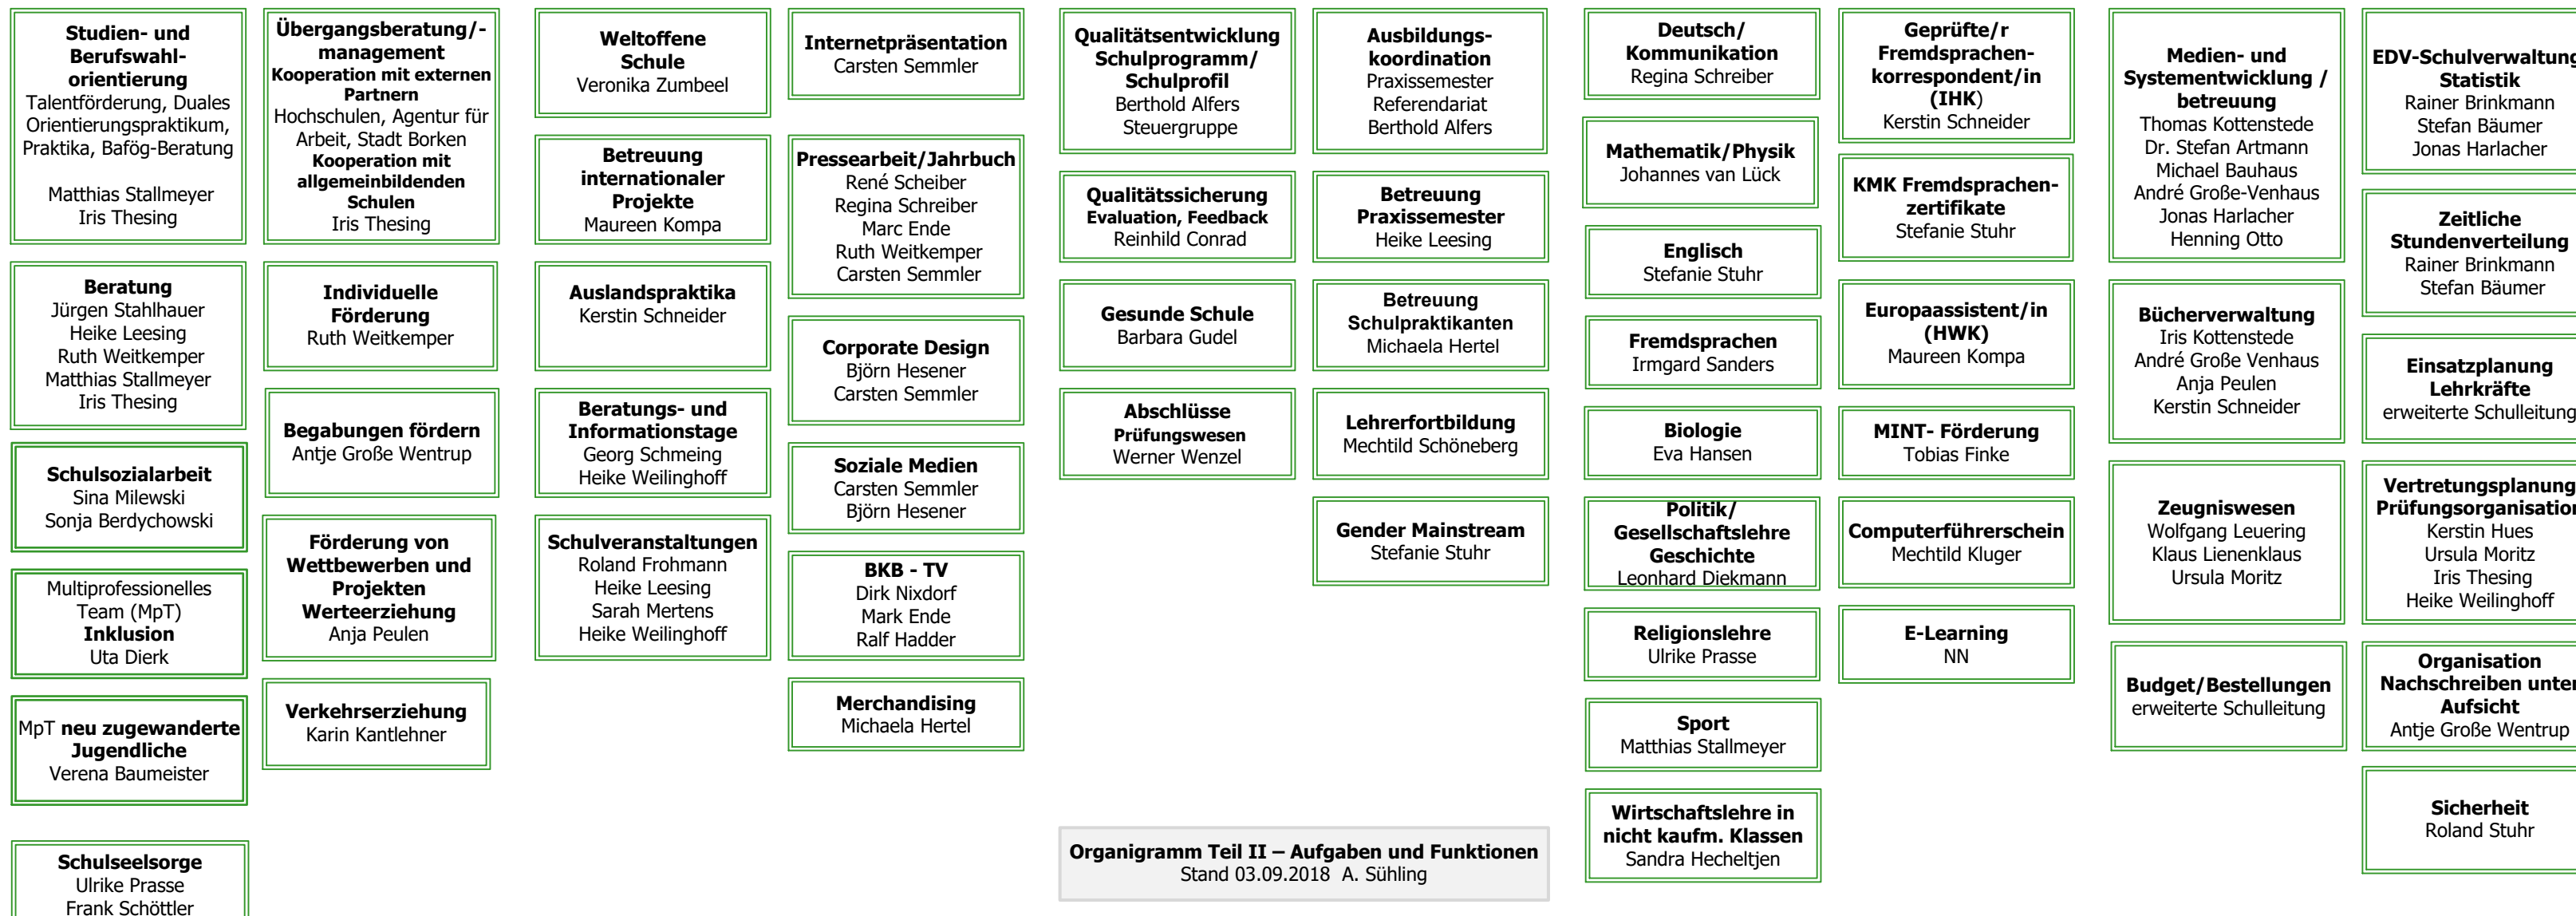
**Studien- und Berufswahl-orientierung**
Talentförderung, Duales Orientierungspraktikum, Praktika, Bafög-Beratung

Matthias Stallmeyer
Iris Thesing

**Beratung**
Jürgen Stahlhauer
Heike Leesing
Ruth Weitkemper
Matthias Stallmeyer
Iris Thesing

**Schulsozialarbeit**
Sina Milewski
Sonja Berdychowski

Multiprofessionelles Team (MpT)
**Inklusion**
Uta Dierk

MpT **neu zugewanderte Jugendliche**
Verena Baumeister

**Schulseelsorge**
Ulrike Prasse
Frank Schöttler

**Übergangsberatung/-management**
**Kooperation mit externen Partnern**
Hochschulen, Agentur für Arbeit, Stadt Borken
**Kooperation mit allgemeinbildenden Schulen**
Iris Thesing

**Individuelle Förderung**
Ruth Weitkemper

**Begabungen fördern**
Antje Große Wentrup

**Förderung von Wettbewerben und Projekten**
**Werteerziehung**
Anja Peulen

**Verkehrserziehung**
Karin Kantlehner

**Weltoffene Schule**
Veronika Zumbeel

**Betreuung internationaler Projekte**
Maureen Kompa

**Auslandspraktika**
Kerstin Schneider

**Beratungs- und Informationstage**
Georg Schmeing
Heike Weilinghoff

**Schulveranstaltungen**
Roland Frohmann
Heike Leesing
Sarah Mertens
Heike Weilinghoff

**Internetpräsentation**
Carsten Semmler

**Pressearbeit/Jahrbuch**
René Scheiber
Regina Schreiber
Marc Ende
Ruth Weitkemper
Carsten Semmler

**Corporate Design**
Björn Hesener
Carsten Semmler

**Soziale Medien**
Carsten Semmler
Björn Hesener

**BKB - TV**
Dirk Nixdorf
Mark Ende
Ralf Hadder

**Merchandising**
Michaela Hertel

**Qualitätsentwicklung Schulprogramm/ Schulprofil**
Berthold Alfers
Steuergruppe

**Qualitätssicherung**
**Evaluation, Feedback**
Reinhild Conrad

**Gesunde Schule**
Barbara Gudel

**Abschlüsse**
**Prüfungswesen**
Werner Wenzel

**Ausbildungs-koordination**
Praxissemester
Referendariat
Berthold Alfers

**Betreuung Praxissemester**
Heike Leesing

**Betreuung Schulpraktikanten**
Michaela Hertel

**Lehrerfortbildung**
Mechtild Schöneberg

**Gender Mainstream**
Stefanie Stuhr

**Organigramm Teil II – Aufgaben und Funktionen**
Stand 03.09.2018 A. Sühling

**Deutsch/ Kommunikation**
Regina Schreiber

**Mathematik/Physik**
Johannes van Lück

**Englisch**
Stefanie Stuhr

**Fremdsprachen**
Irmgard Sanders

**Biologie**
Eva Hansen

**Politik/ Gesellschaftslehre Geschichte**
Leonhard Diekmann

**Religionslehre**
Ulrike Prasse

**Sport**
Matthias Stallmeyer

**Wirtschaftslehre in nicht kaufm. Klassen**
Sandra Hecheltjen

**Geprüfte/r Fremdsprachen-korrespondent/in (IHK)**
Kerstin Schneider

**KMK Fremdsprachen-zertifikate**
Stefanie Stuhr

**Europaassistent/in (HWK)**
Maureen Kompa

**MINT- Förderung**
Tobias Finke

**Computerführerschein**
Mechtild Kluger

**E-Learning**
NN

**Medien- und Systementwicklung / betreuung**
Thomas Kottenstede
Dr. Stefan Artmann
Michael Bauhaus
André Große-Venhaus
Jonas Harlacher
Henning Otto

**Bücherverwaltung**
Iris Kottenstede
André Große Venhaus
Anja Peulen
Kerstin Schneider

**Zeugniswesen**
Wolfgang Leuering
Klaus Lienenklaus
Ursula Moritz

**Budget/Bestellungen**
erweiterte Schulleitung

**EDV-Schulverwaltung Statistik**
Rainer Brinkmann
Stefan Bäumer
Jonas Harlacher

**Zeitliche Stundenverteilung**
Rainer Brinkmann
Stefan Bäumer

**Einsatzplanung Lehrkräfte**
erweiterte Schulleitung

**Vertretungsplanung Prüfungsorganisation**
Kerstin Hues
Ursula Moritz
Iris Thesing
Heike Weilinghoff

**Organisation Nachschreiben unter Aufsicht**
Antje Große Wentrup

**Sicherheit**
Roland Stuhr